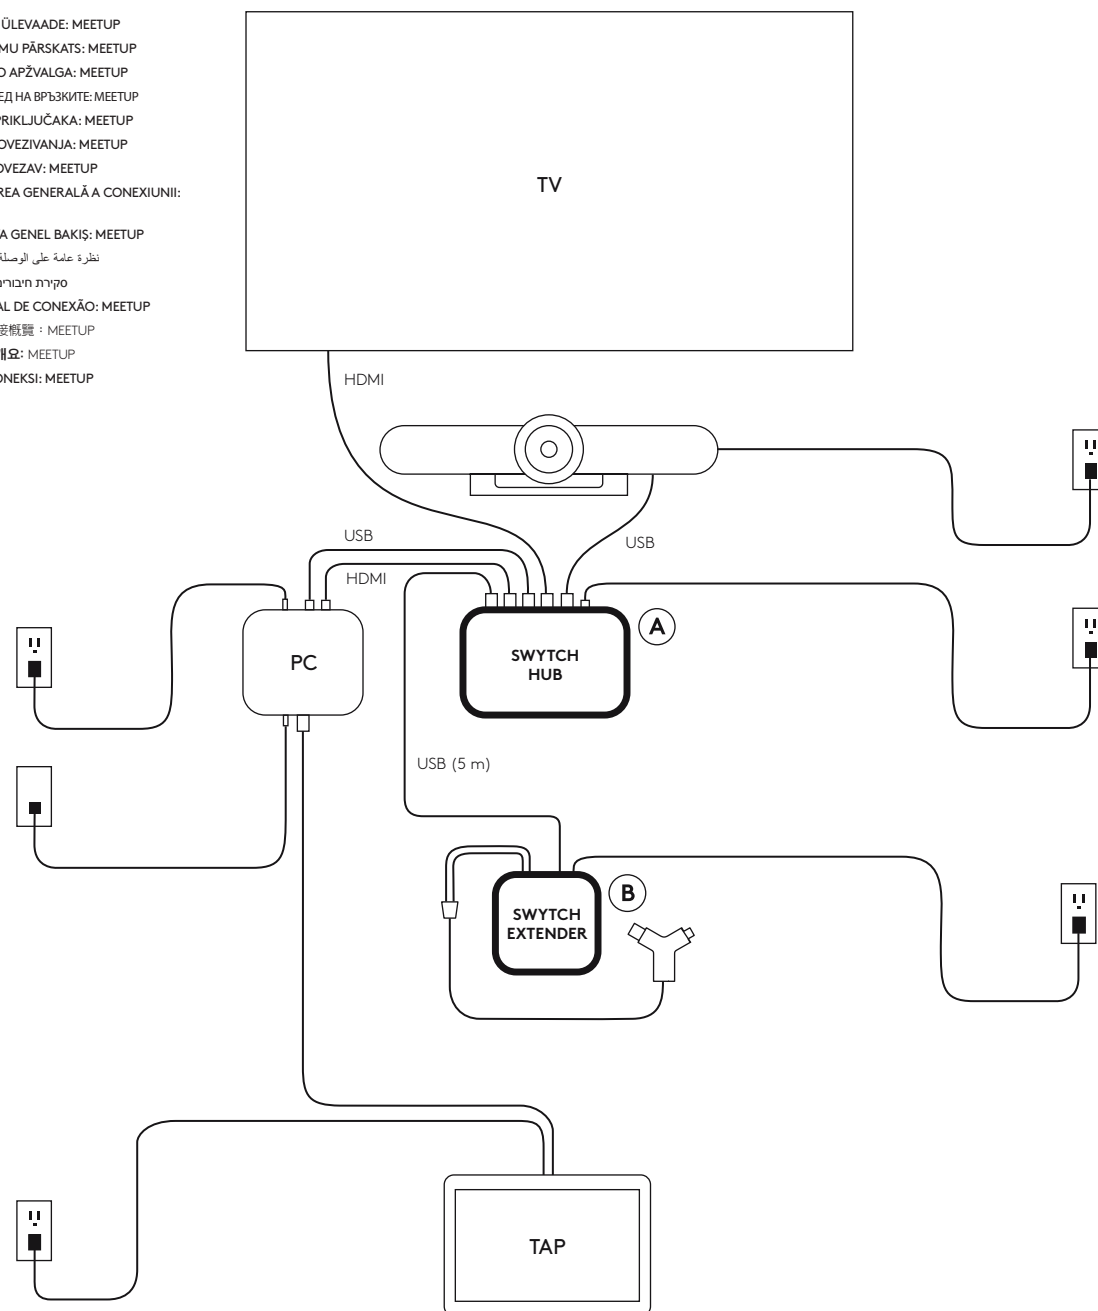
ÜLEVAADE: MEETUP
MU PĀRSKATS: MEETUP
O APŽVALGA: MEETUP
ЕД НА ВРЪЗКИТЕ: MEETUP
PRIKLJUČAKA: MEETUP
OVEZIVANJA: MEETUP
OVEZAV: MEETUP
REA GENERALĂ A CONEXIUNII:

A GENEL BAKIŞ: MEETUP
نظرة عامة على الوصلة
סקירת חיבורי
AL DE CONEXÃO: MEETUP
接概覽：MEETUP
개요: MEETUP
ONEKSI: MEETUP

TV

HDMI

USB

USB

HDMI

PC

SWYTCH HUB

A

USB (5 m)

SWYTCH EXTENDER

B

TAP